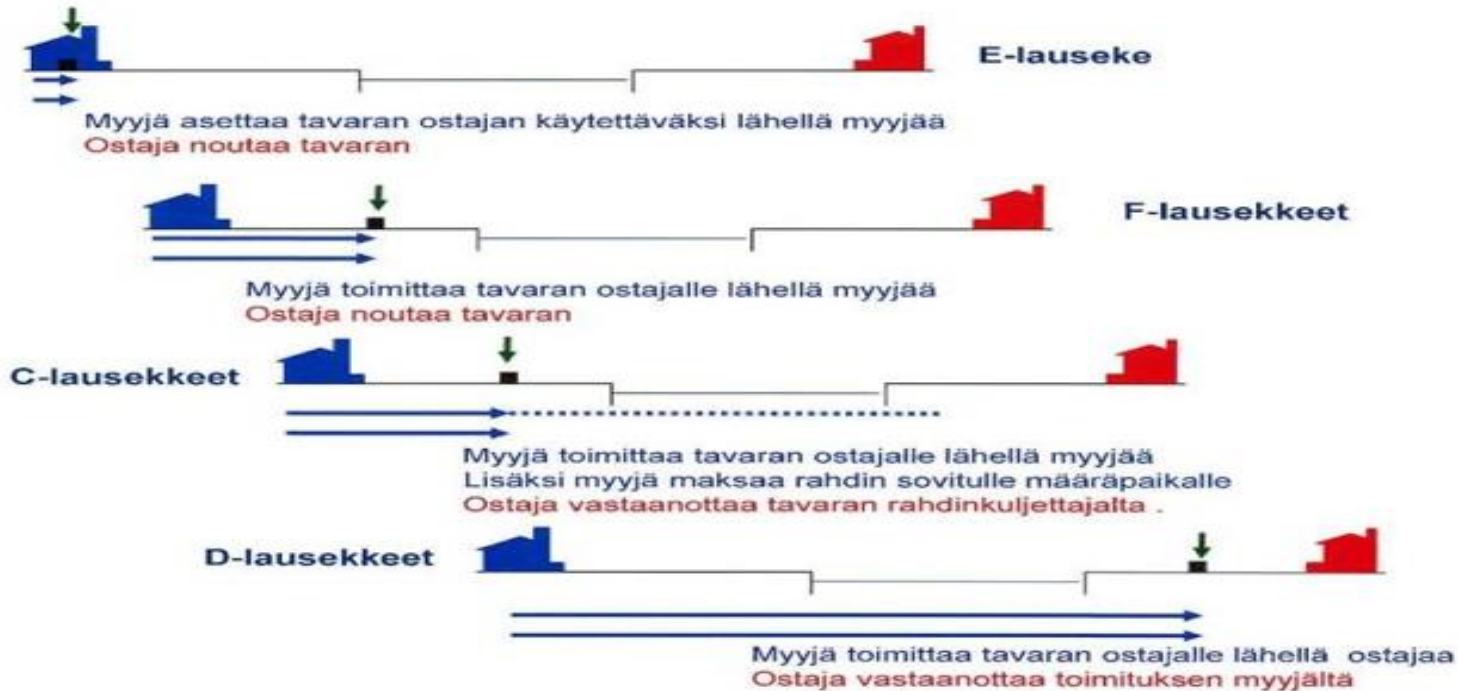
E-lauseke

Myyjä asettaa tavaran ostajan käytettäväksi lähellä myyjää
Ostaja noutaa tavaran

F-lausekkeet

Myyjä toimittaa tavaran ostajalle lähellä myyjää
Ostaja noutaa tavaran

C-lausekkeet

Myyjä toimittaa tavaran ostajalle lähellä myyjää
Lisäksi myyjä maksaa rahdin sovitulle määräpaikalle
Ostaja vastaanottaa tavaran rahdinkuljettajalta .

D-lausekkeet

Myyjä toimittaa tavaran ostajalle lähellä ostajaa
Ostaja vastaanottaa toimituksen myyjältä